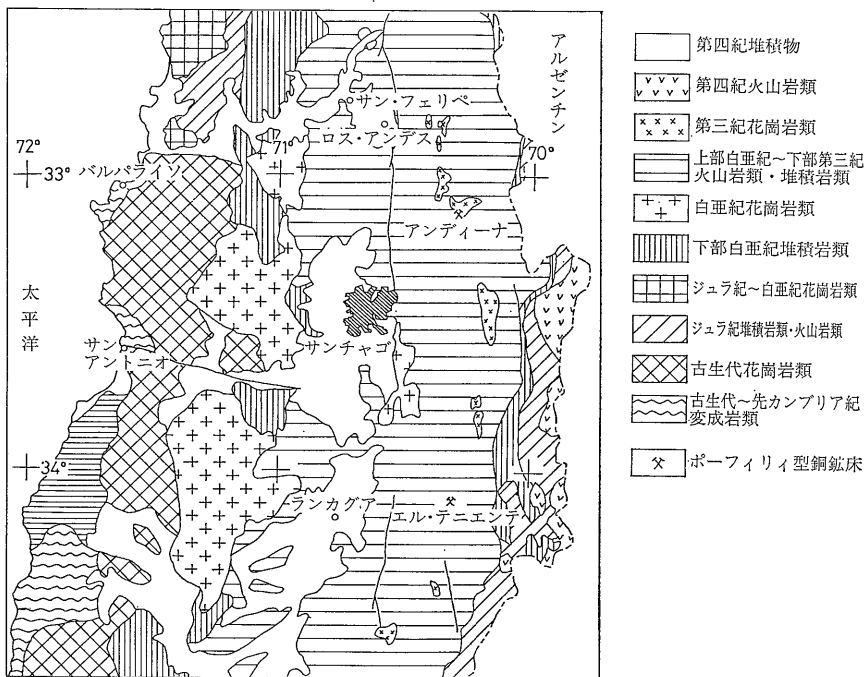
サン・フェリペ
アルゼンチン
ロス・アンデス
72°
71°
70°
33°
バルパライソ
アンディーナ
太平洋
サンアントニオ
サンチャゴ
34°
ランカグア
エル・テニエンテ

第四紀堆積物
第四紀火山岩類
第三紀花崗岩類
上部白亜紀~下部第三紀火山岩類・堆積岩類
白亜紀花崗岩類
下部白亜紀堆積岩類
ジュラ紀~白亜紀花崗岩類
ジュラ紀堆積岩類・火山岩類
古生代花崗岩類
古生代~先カンブリア紀変成岩類
ポーフィリィ型銅鉱床